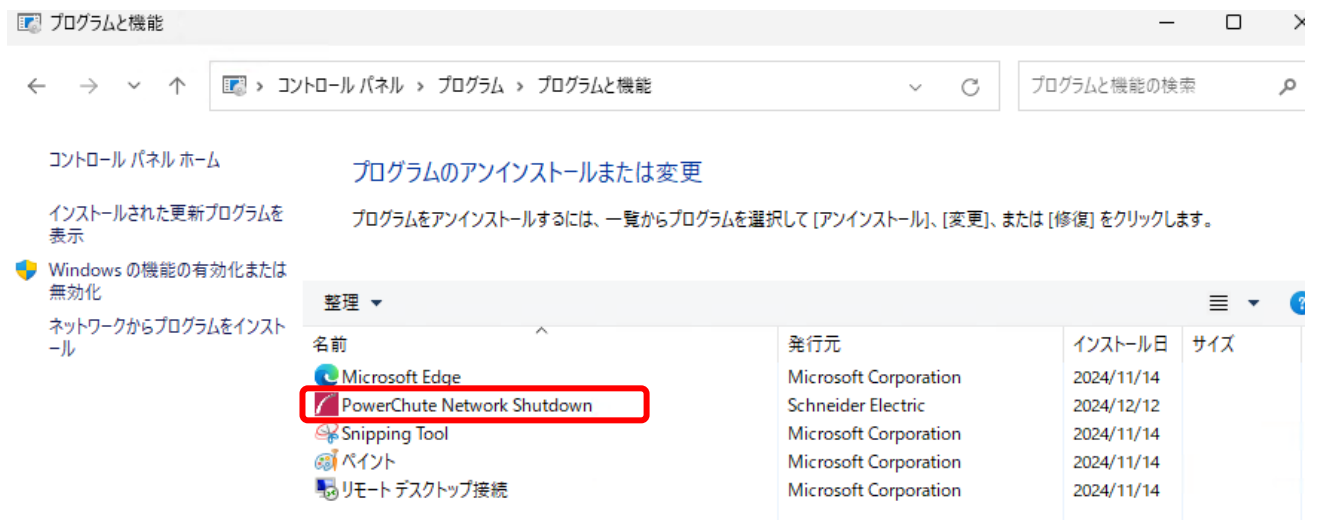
プログラムと機能

コントロール パネル › プログラム › プログラムと機能

プログラムと機能の検索

コントロール パネル ホーム

インストールされた更新プログラムを表示

Windows の機能の有効化または無効化

ネットワークからプログラムをインストール

プログラムのアンインストールまたは変更

プログラムをアンインストールするには、一覧からプログラムを選択して [アンインストール]、[変更]、または [修復] をクリックします。

整理 ▾

| 名前 | 発行元 | インストール日 | サイズ |
|---|---|---|---|
| Microsoft Edge | Microsoft Corporation | 2024/11/14 | |
| PowerChute Network Shutdown | Schneider Electric | 2024/12/12 | |
| Snipping Tool | Microsoft Corporation | 2024/11/14 | |
| ペイント | Microsoft Corporation | 2024/11/14 | |
| リモート デスクトップ接続 | Microsoft Corporation | 2024/11/14 | |